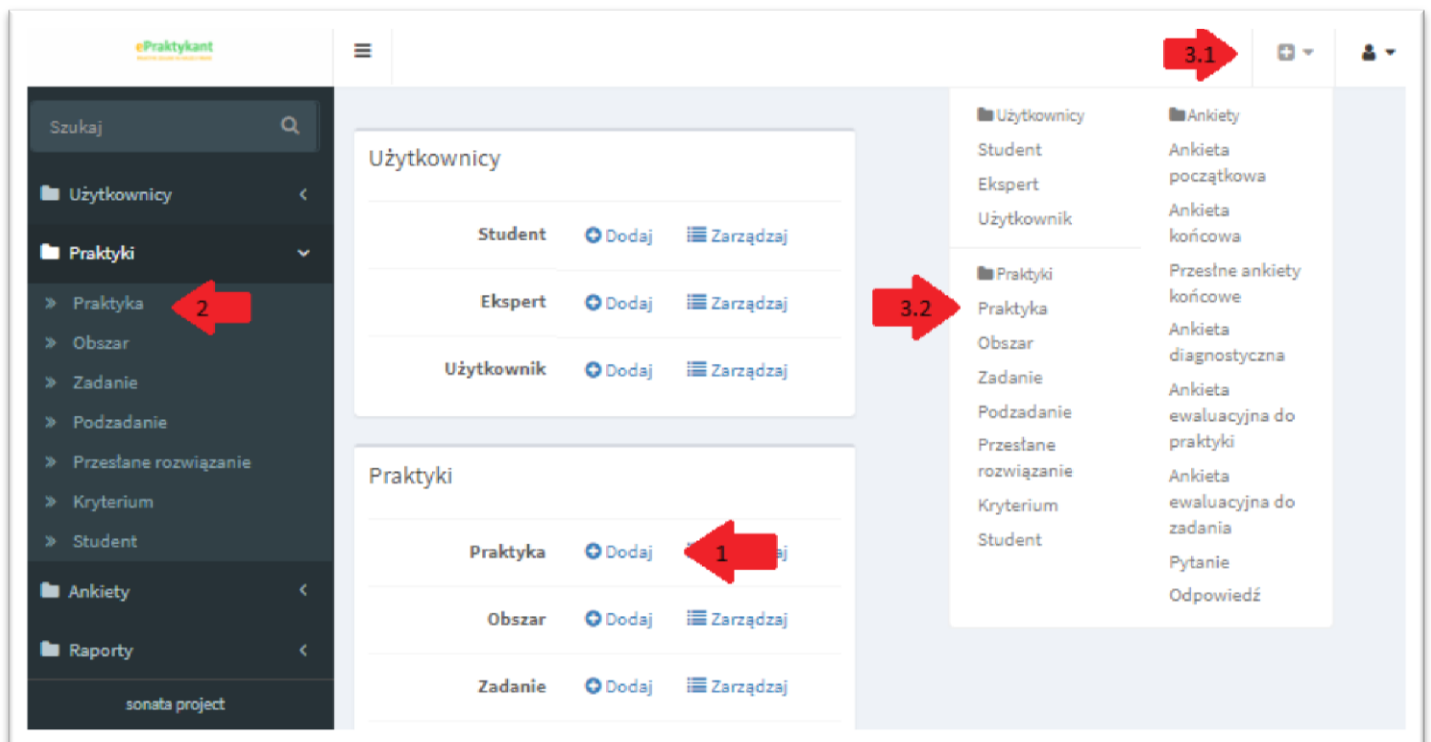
ePraktykant

3.1

Szukaj

Użytkownicy

Praktyki

Praktyka

2

Obszar

Zadanie

Podzadanie

Przesłane rozwiązanie

Kryterium

Student

Ankiety

Raporty

sonata project

Użytkownicy

| | | |
|---|---|---|
| Student | Dodaj | Zarządzaj |
| Ekspert | Dodaj | Zarządzaj |
| Użytkownik | Dodaj | Zarządzaj |

Praktyki

| | | |
|---|---|---|
| Praktyka | Dodaj | 1 |
| Obszar | Dodaj | Zarządzaj |
| Zadanie | Dodaj | Zarządzaj |

Użytkownicy
Student
Ekspert
Użytkownik

3.2

Praktyki
Praktyka
Obszar
Zadanie
Podzadanie
Przesłane rozwiązanie
Kryterium
Student

Ankiety
Ankieta początkowa
Ankieta końcowa
Przesłne ankiety końcowe
Ankieta diagnostyczna
Ankieta ewaluacyjna do praktyki
Ankieta ewaluacyjna do zadania
Pytanie
Odpowiedź